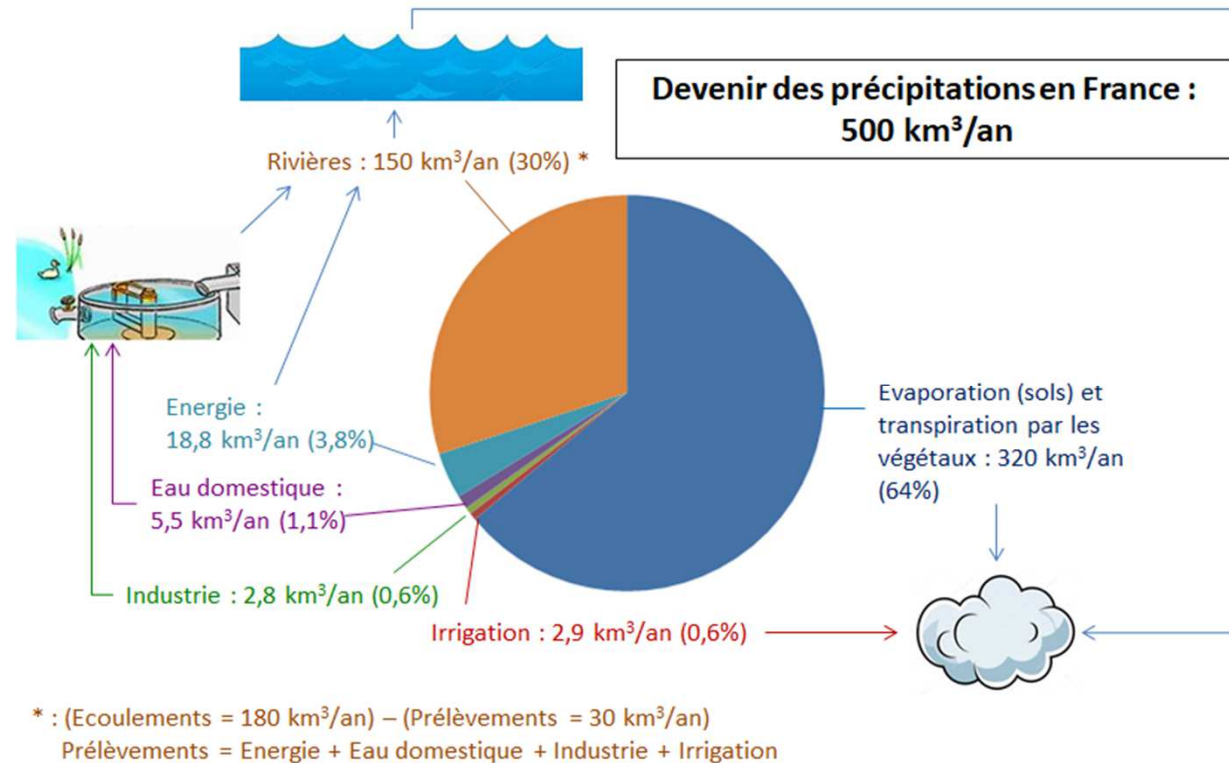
Devenir des précipitations en France : 500 km³/an

Rivières : 150 km³/an (30%) *

Energie : 18,8 km³/an (3,8%)

Eau domestique : 5,5 km³/an (1,1%)

Industrie : 2,8 km³/an (0,6%)

Irrigation : 2,9 km³/an (0,6%)

Evaporation (sols) et transpiration par les végétaux : 320 km³/an (64%)

* : (Ecoulements = 180 km³/an) – (Prélèvements = 30 km³/an)
Prélèvements = Energie + Eau domestique + Industrie + Irrigation